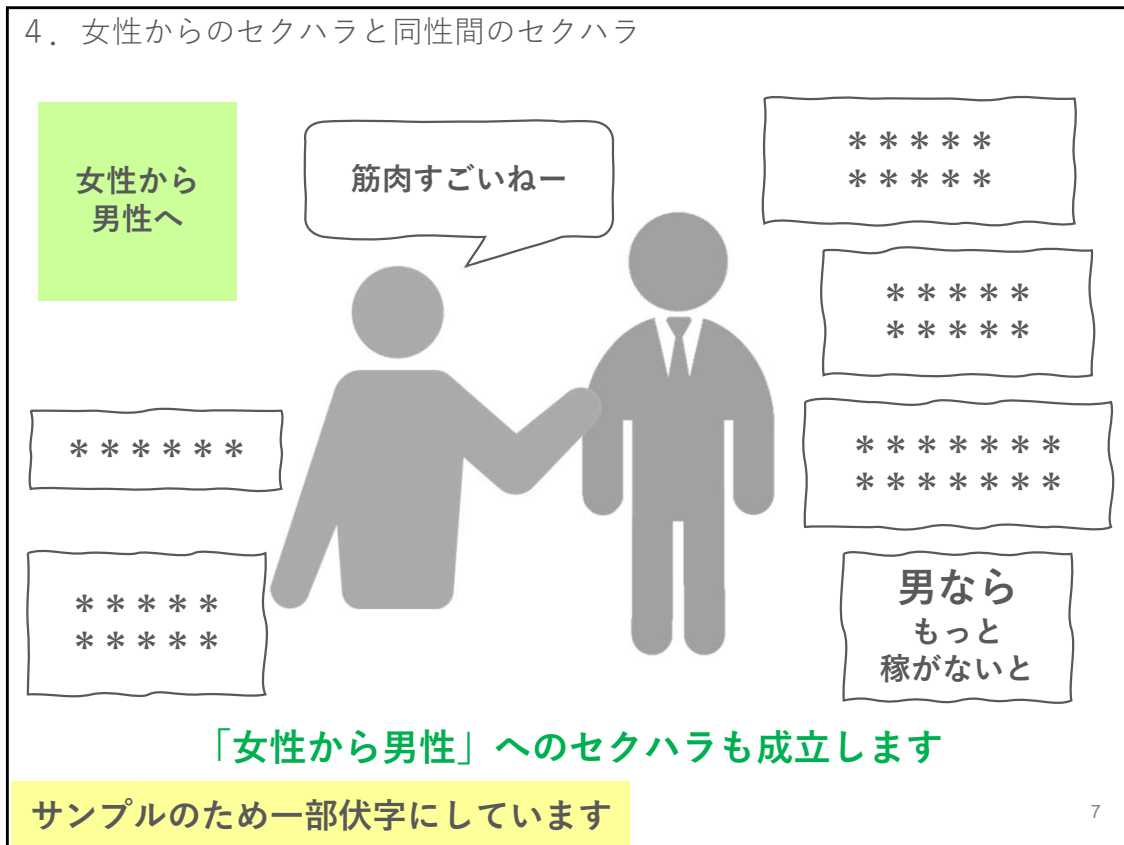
4．女性からのセクハラと同性間のセクハラ

女性から男性へ

筋肉すごいねー

＊＊＊＊＊
＊＊＊＊＊

＊＊＊＊＊
＊＊＊＊＊

＊＊＊＊＊＊

＊＊＊＊＊＊＊
＊＊＊＊＊＊＊

＊＊＊＊＊
＊＊＊＊＊

男なら
もっと
稼がないと

「女性から男性」へのセクハラも成立します

サンプルのため一部伏字にしています

7